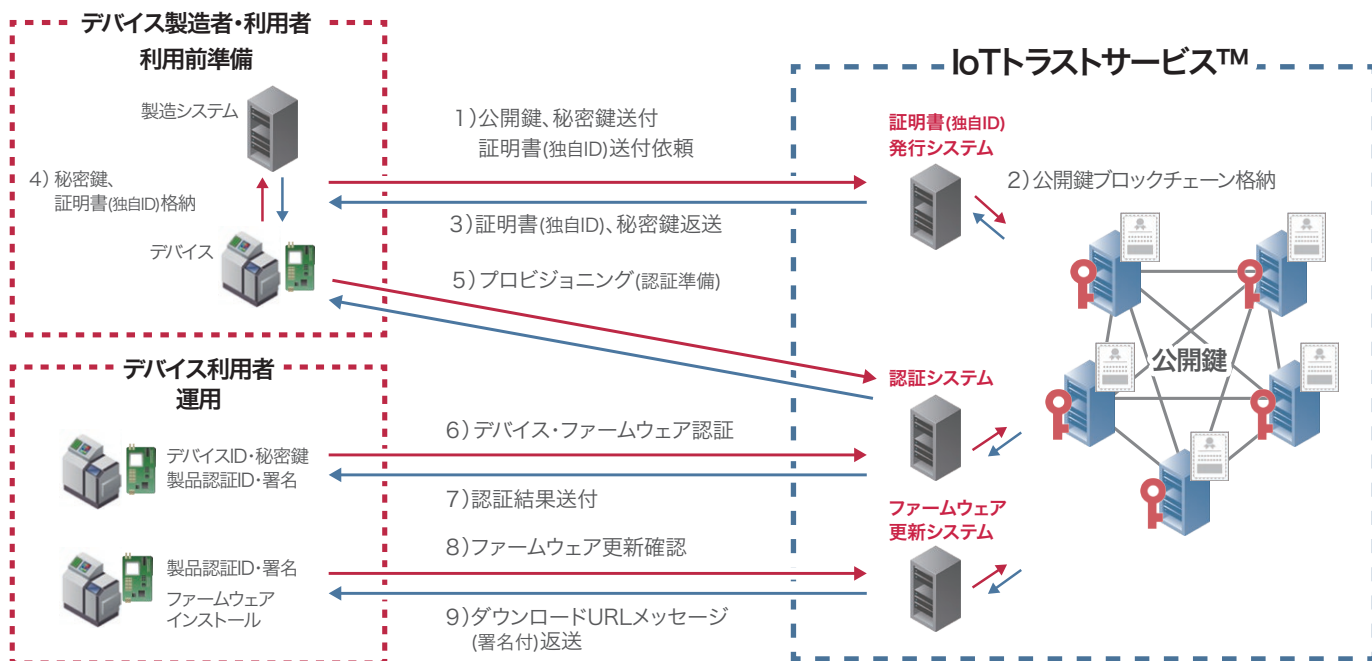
デバイス製造者・利用者
利用前準備

製造システム

4) 秘密鍵、
証明書(独自ID)格納

デバイス

1)公開鍵、秘密鍵送付
証明書(独自ID)送付依頼

3)証明書(独自ID)、秘密鍵返送

5)プロビジョニング(認証準備)

IoTトラストサービス™

証明書(独自ID)
発行システム

2)公開鍵ブロックチェーン格納

公開鍵

認証システム

ファームウェア
更新システム

デバイス利用者
運用

デバイスID・秘密鍵
製品認証ID・署名

6)デバイス・ファームウェア認証

7)認証結果送付

製品認証ID・署名

ファームウェア
インストール

8)ファームウェア更新確認

9)ダウンロードURLメッセージ
(署名付)返送